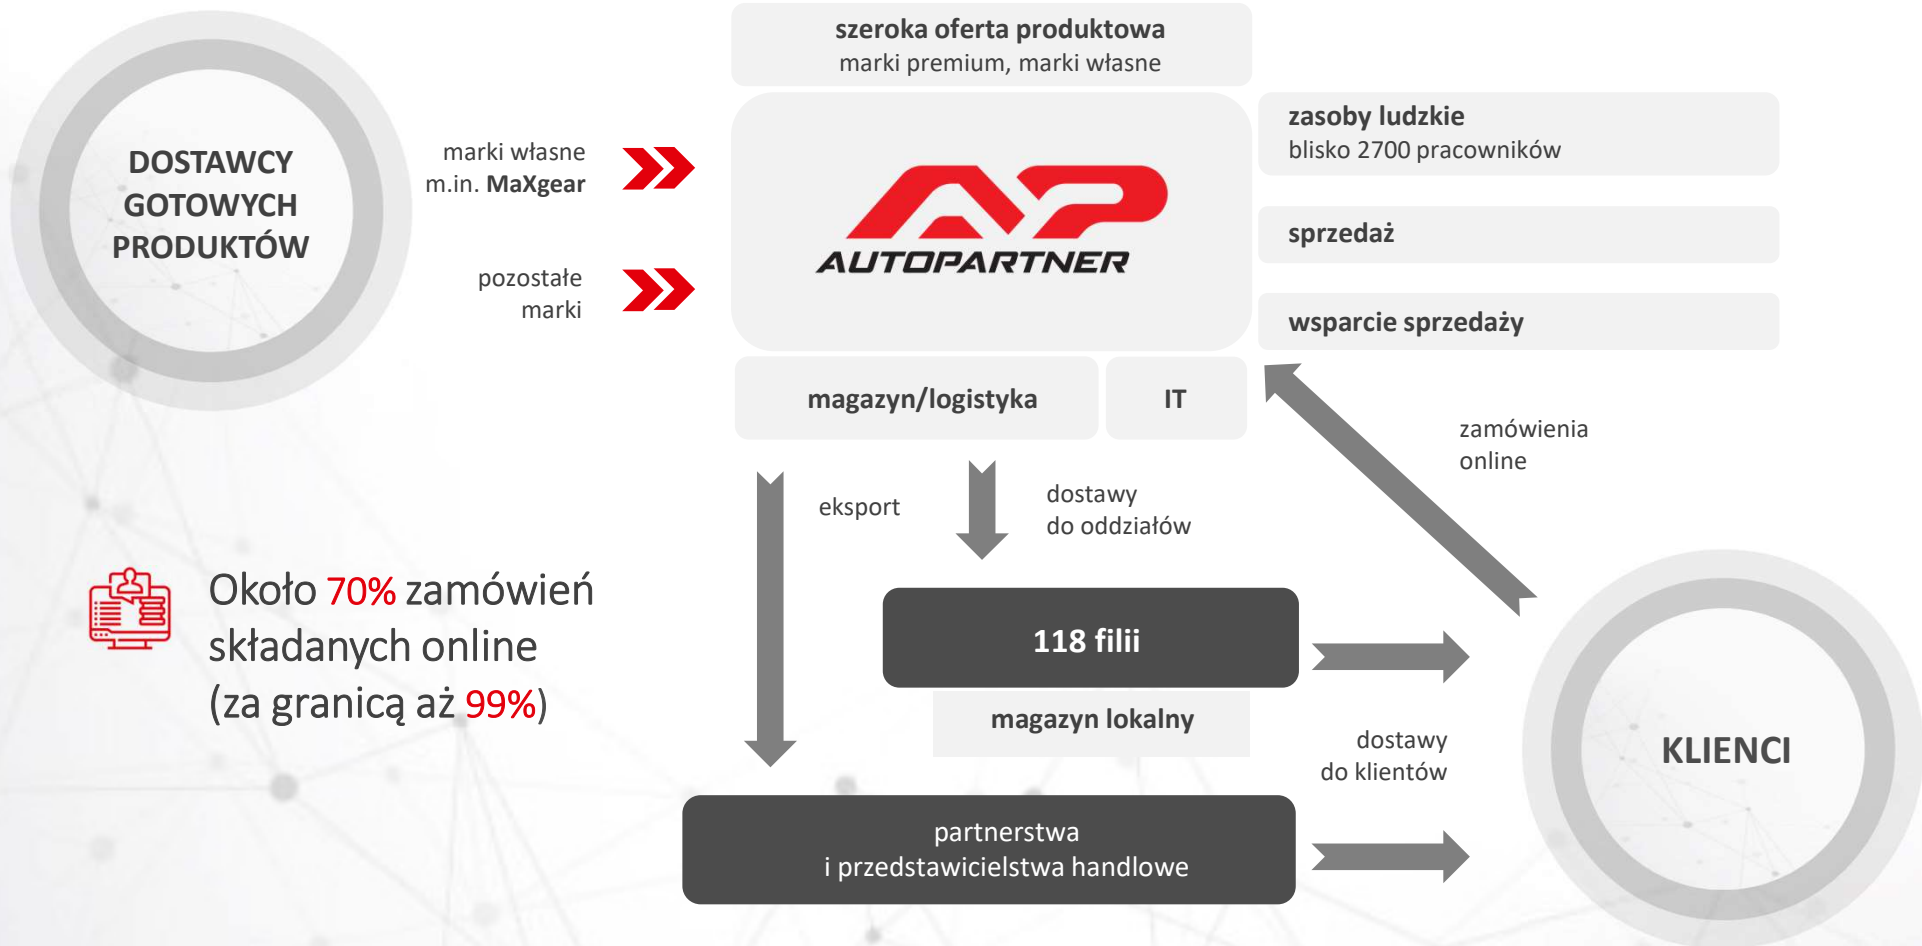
DOSTAWCY GOTOWYCH PRODUKTÓW

marki własne m.in. MaXgear

pozostałe marki

szeroka oferta produktowa
marki premium, marki własne

AUTOPARTNER

zasoby ludzkie
blisko 2700 pracowników

sprzedaż

wsparcie sprzedaży

magazyn/logistyka

IT

zamówienia online

eksport

dostawy do oddziałów

Około 70% zamówień składanych online (za granicą aż 99%)

118 filii

magazyn lokalny

dostawy do klientów

KLIENCI

partnerstwa
i przedstawicielstwa handlowe